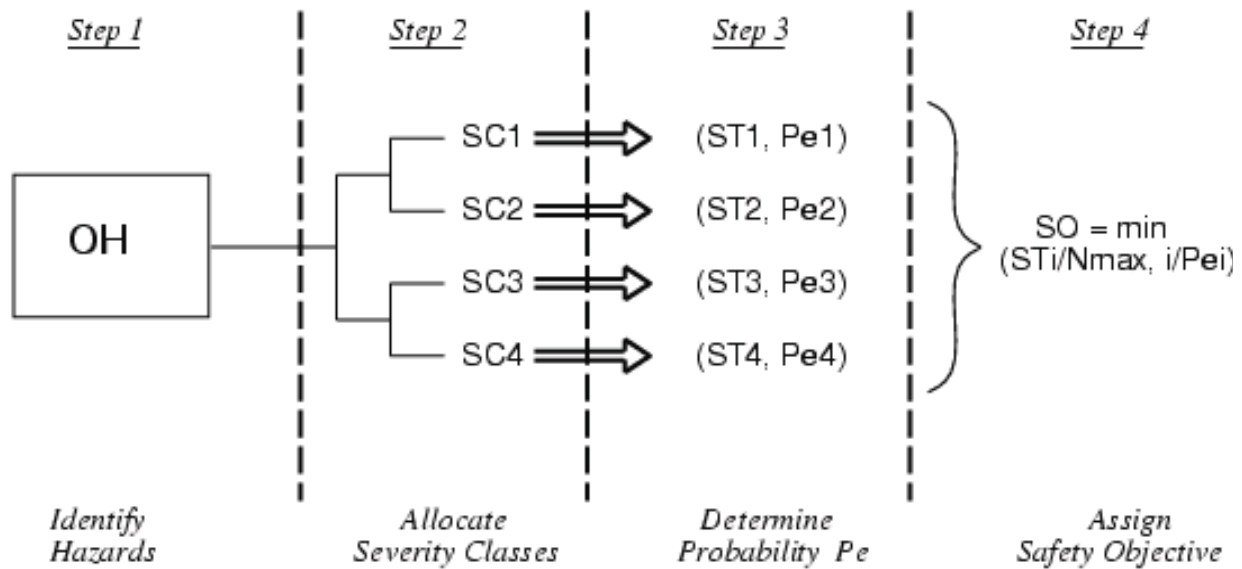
Step 1

Step 2

Step 3

Step 4

OH

SC1

SC2

SC3

SC4

(ST1, Pe1)

(ST2, Pe2)

(ST3, Pe3)

(ST4, Pe4)

SO = min (STi/Nmax, i/Pei)

Identify Hazards

Allocate Severity Classes

Determine Probability Pe

Assign Safety Objective